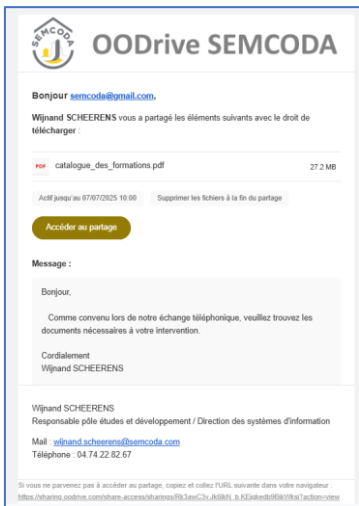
SEMCODA

OODrive SEMCODA

Bonjour semcoda@gmail.com,

Wijnand SCHEERENS vous a partagé les éléments suivants avec le droit de télécharger :

PDF catalogue_des_formations.pdf 27.2 MB

Actif jusqu'au 07/07/2025 10:00 Supprimer les fichiers à la fin du partage

Accéder au partage

Message :

Bonjour,

Comme convenu lors de notre échange téléphonique, veuillez trouvez les documents nécessaires à votre intervention.

Cordialement
Wijnand SCHEERENS

Wijnand SCHEERENS
Responsable pôle études et développement / Direction des systèmes d'information

Mail : wijnand.scheerens@semcoda.com
Téléphone : 04.74.22.82.67

Si vous ne parvenez pas à accéder au partage, copiez et collez l'URL suivante dans votre navigateur :
https://sharing.oodrive.com/share-access/sharings/Rk3awC3v.JkI8kN_b.KEiqkedb9BkWkq?action=view